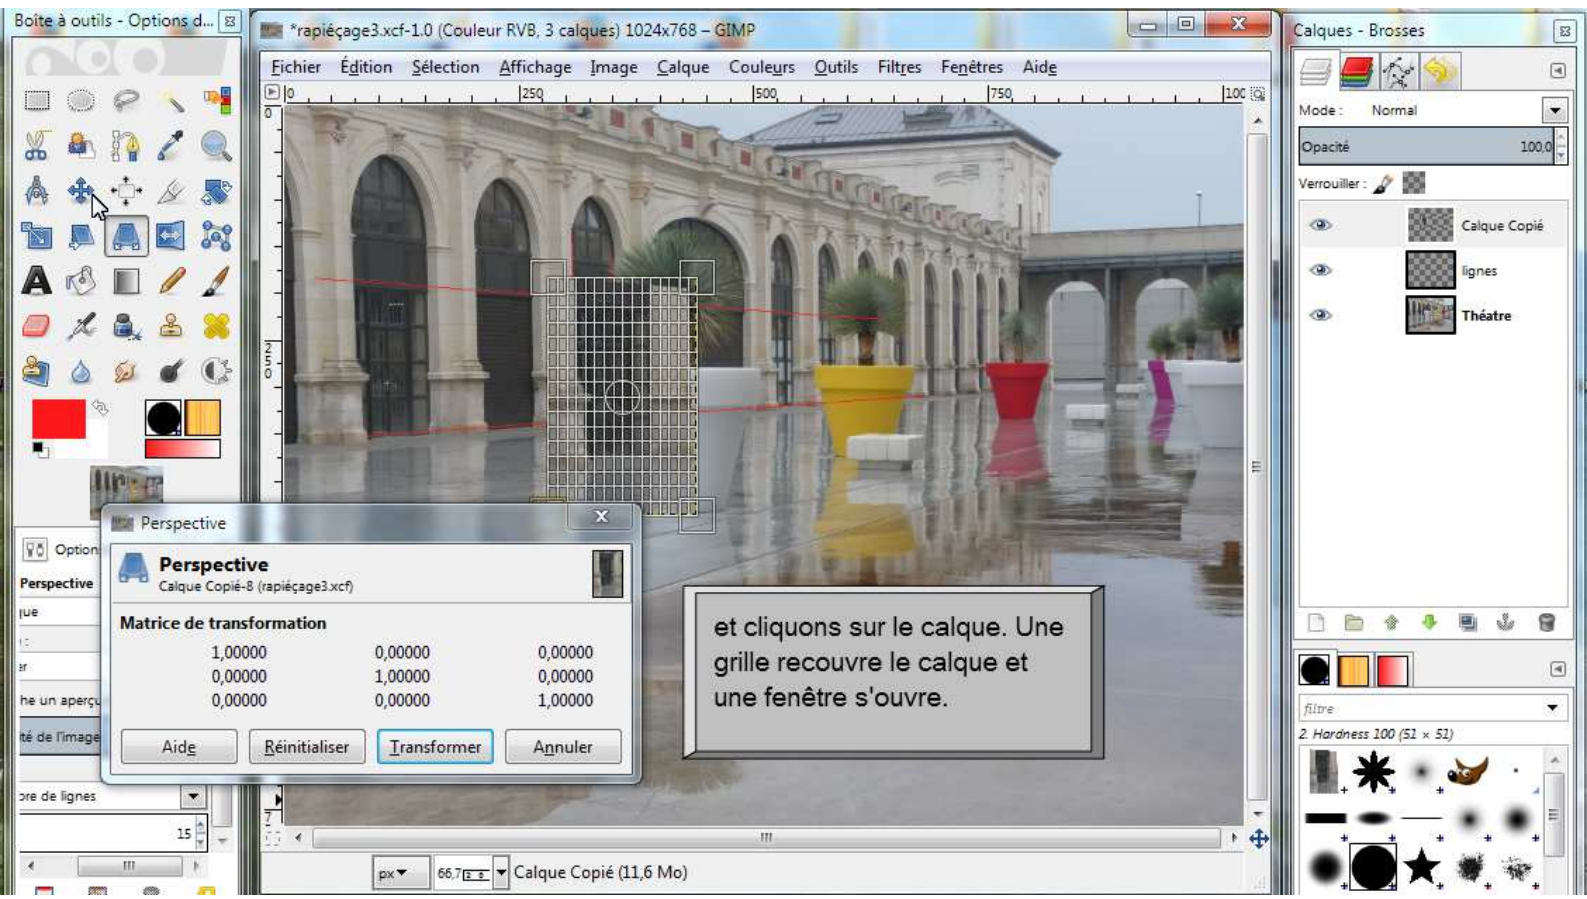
Boîte à outils - Options d...

*rapiéçage3.xcf-1.0 (Couleur RVB, 3 calques) 1024x768 – GIMP

Fichier Édition Sélection Affichage Image Calque Couleurs Outils Filtres Fenêtres Aide

0 250 500 750 100

Calques - Brosses

Mode : Normal

Opacité 100,0

Verrouiller :

Calque Copié

lignes

Théâtre

Option

Perspective

ue

r

he un aperçu

té de l'image

ore de lignes

15

Perspective

Perspective
Calque Copié-8 (rapiéçage3.xcf)

Matrice de transformation

| 1,00000 | 0,00000 | 0,00000 |
|---|---|---|
| 0,00000 | 1,00000 | 0,00000 |
| 0,00000 | 0,00000 | 1,00000 |

Aide Réinitialiser Transformer Annuler

et cliquons sur le calque. Une grille recouvre le calque et une fenêtre s'ouvre.

filtre

2. Hardness 100 (51 × 51)

px 66,7 Calque Copié (11,6 Mo)